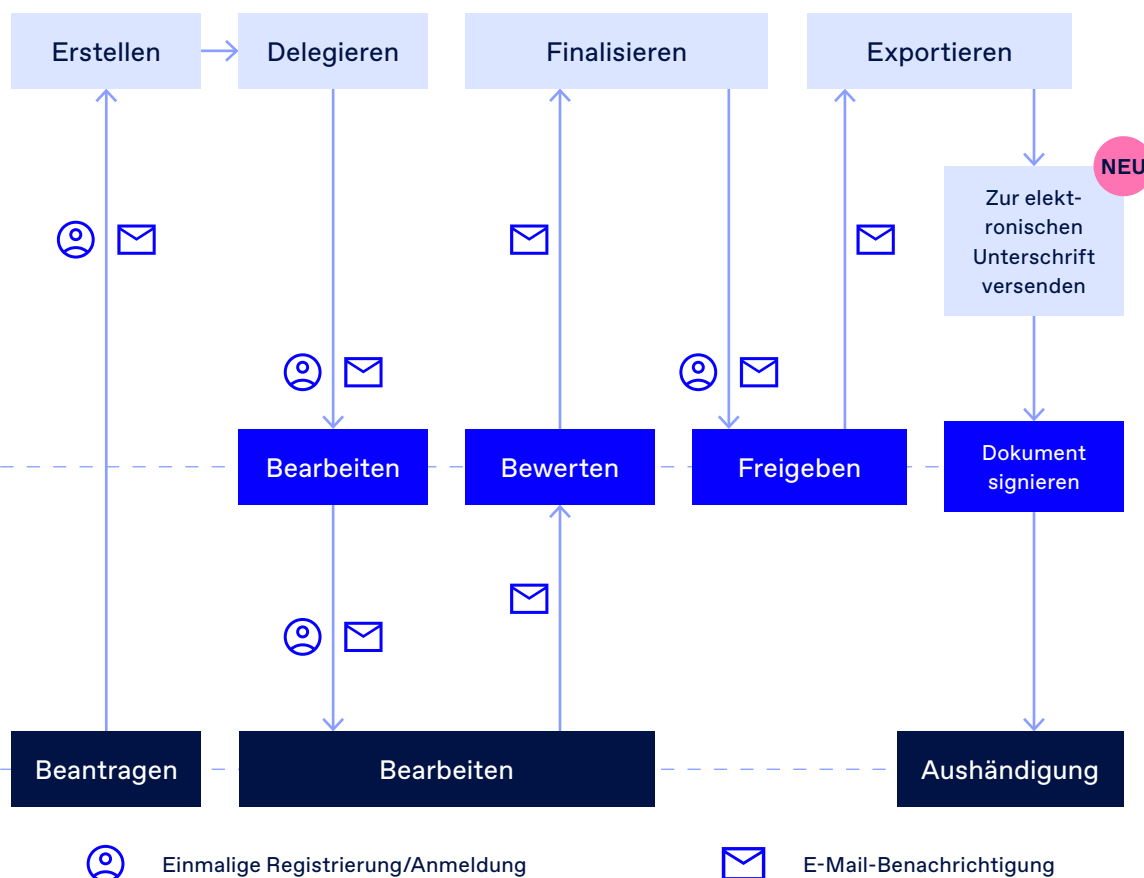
Erstellen

Delegieren

Finalisieren

Exportieren

NEU

Zur elektronischen Unterschrift versenden

Bearbeiten

Bewerten

Freigeben

Dokument signieren

Beantragen

Bearbeiten

Aushändigung

Einmalige Registrierung/Anmeldung

E-Mail-Benachrichtigung